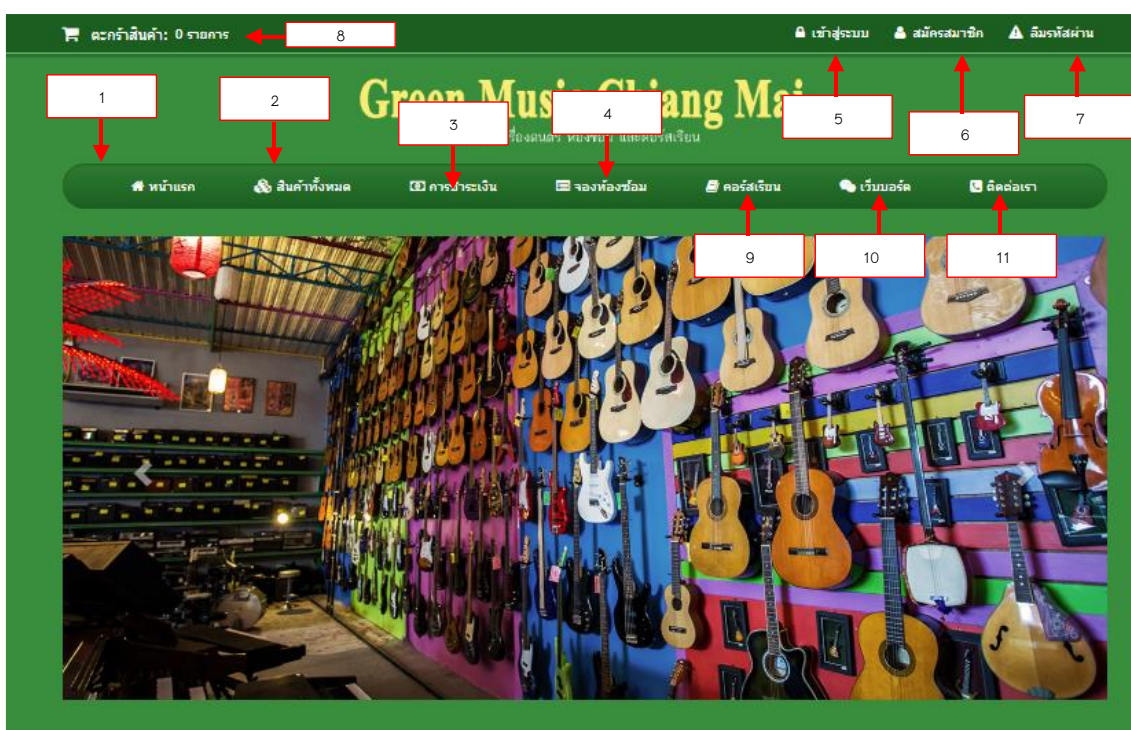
ตะกร้าสินค้า: 0 รายการ

8

เข้าสู่ระบบ

สมัครสมาชิก

ลืมรหัสผ่าน

1

2

Green Music Chiang Mai

3

4

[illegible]เครื่องดนตรี ห้องซ้อม และคอร์สเรียน

5

6

7

หน้าแรก

สินค้าทั้งหมด

การชำระเงิน

จองห้องซ้อม

คอร์สเรียน

เว็บบอร์ด

ติดต่อเรา

9

10

11